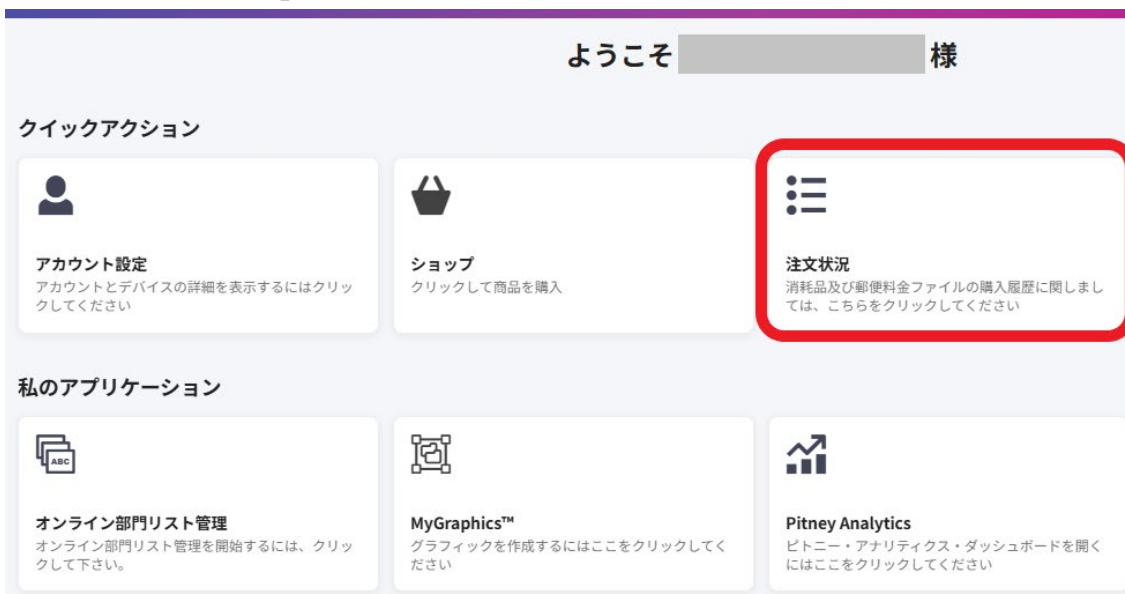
ようこそ 様

クイックアクション

アカウント設定
アカウントとデバイスの詳細を表示するにはクリックしてください

ショップ
クリックして商品を購入

注文状況
消耗品及び郵便料金ファイルの購入履歴に関しましては、こちらをクリックしてください

私のアプリケーション

ABC

オンライン部門リスト管理
オンライン部門リスト管理を開始するには、クリックして下さい。

MyGraphics™
グラフィックを作成するにはここをクリックしてください

Pitney Analytics
ピトニー・アナリティクス・ダッシュボードを開くにはここをクリックしてください